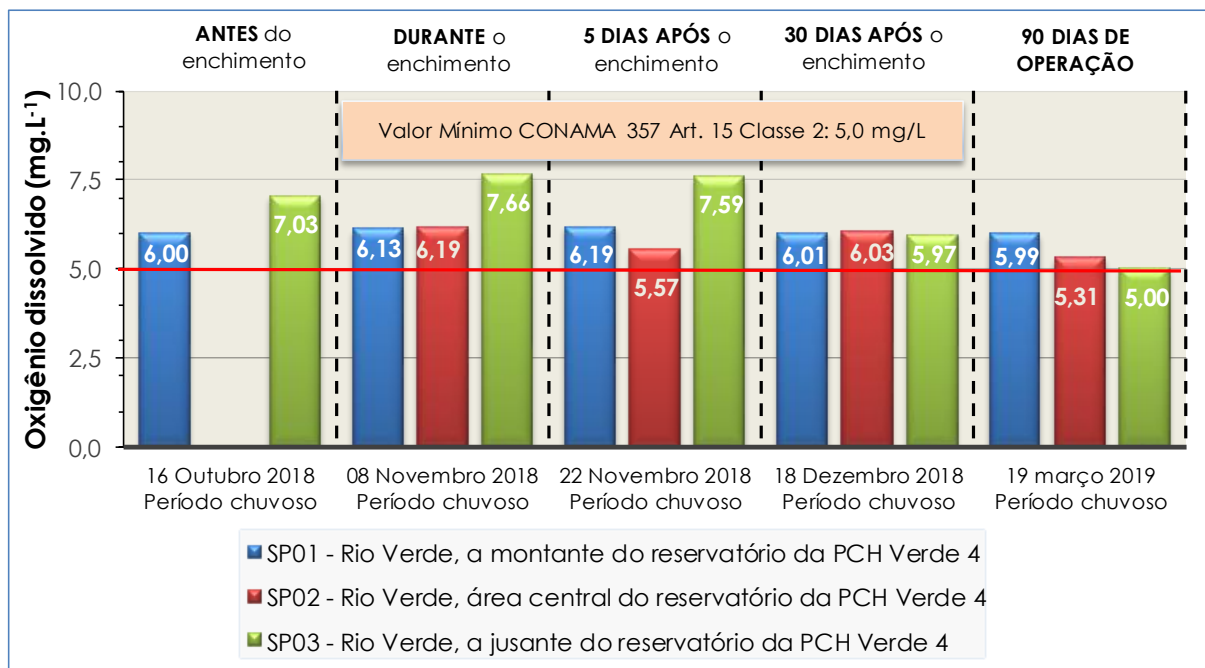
**ANTES** do enchimento

**DURANTE** o enchimento

**5 DIAS APÓS** o enchimento

**30 DIAS APÓS** o enchimento

**90 DIAS DE OPERAÇÃO**

Valor Mínimo CONAMA 357 Art. 15 Classe 2: 5,0 mg/L

Oxigênio dissolvido (mg.L$^{-1}$)

10,0
7,5
5,0
2,5
0,0

6,00
7,03
6,13
6,19
7,66
6,19
5,57
7,59
6,01
6,03
5,97
5,99
5,31
5,00

16 Outubro 2018
Período chuvoso

08 Novembro 2018
Período chuvoso

22 Novembro 2018
Período chuvoso

18 Dezembro 2018
Período chuvoso

19 março 2019
Período chuvoso

SP01 - Rio Verde, a montante do reservatório da PCH Verde 4

SP02 - Rio Verde, área central do reservatório da PCH Verde 4

SP03 - Rio Verde, a jusante do reservatório da PCH Verde 4